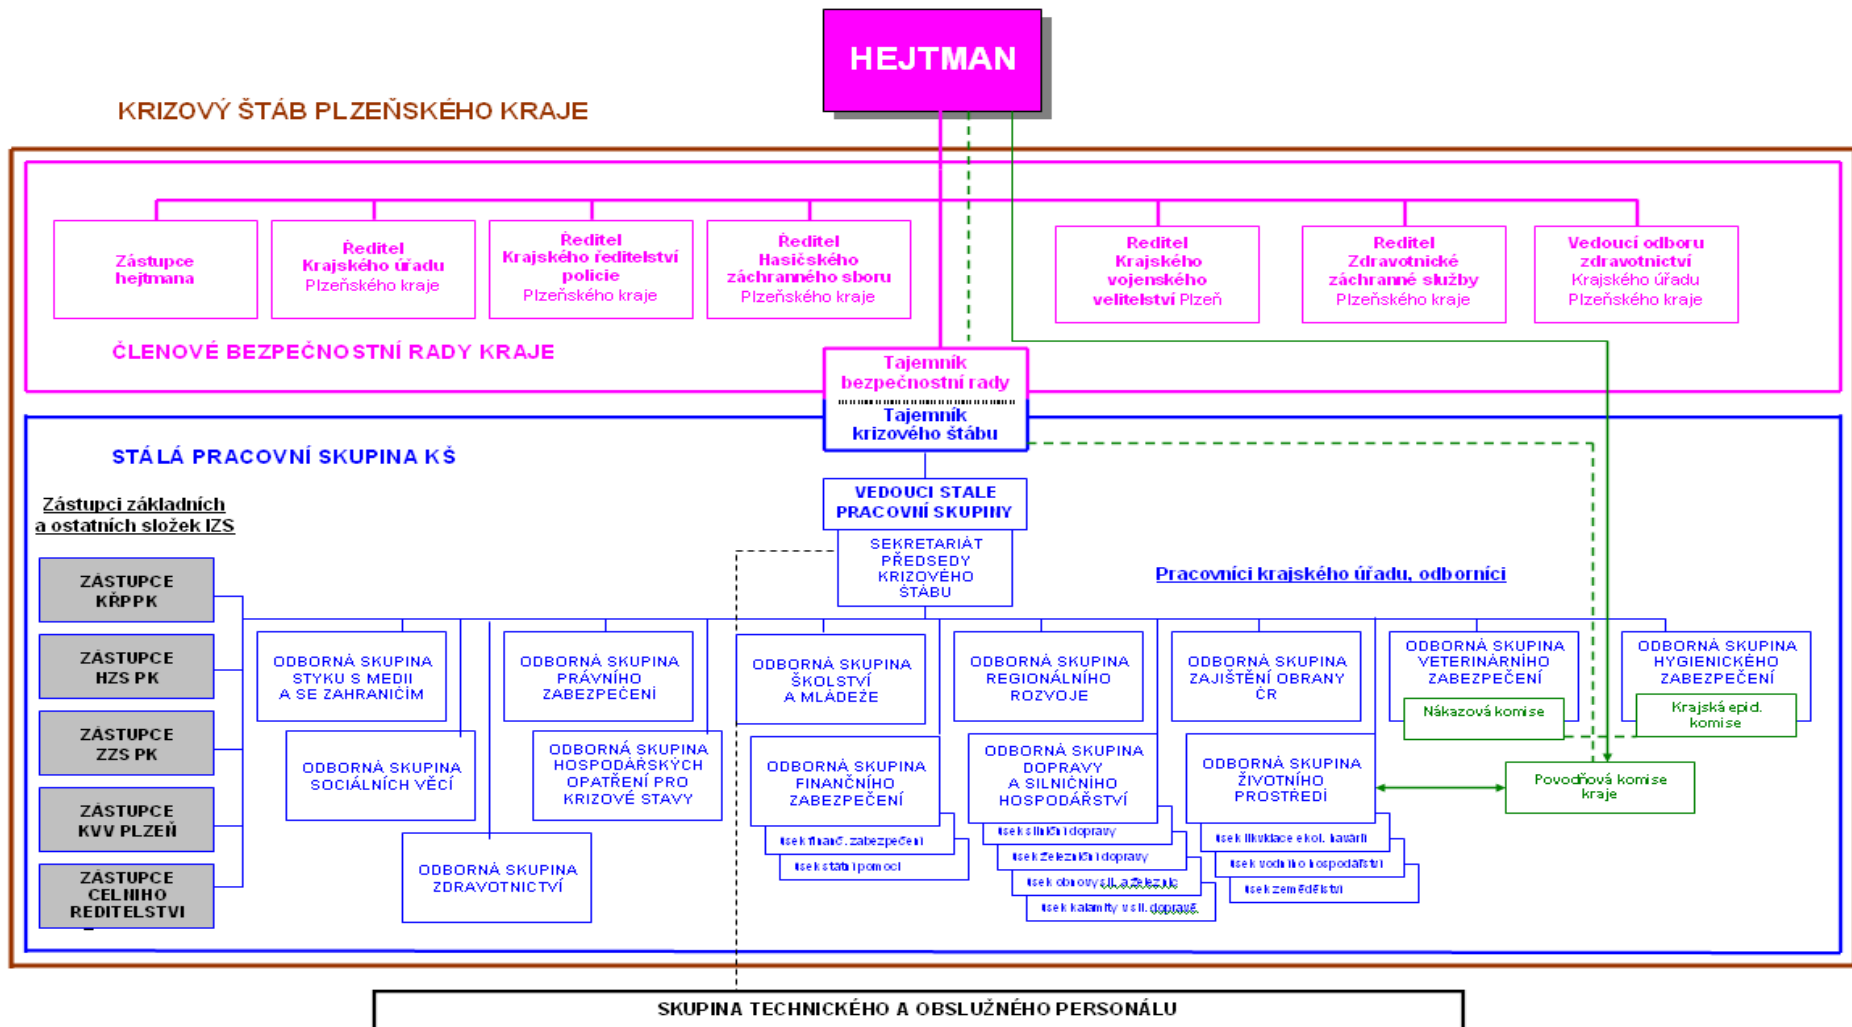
HEJTMAN

KRIZOVÝ ŠTÁB PLZEŇSKÉHO KRAJE

Zástupce hejtmana

Ředitel Krajského úřadu Plzeňského kraje

Ředitel Krajského ředitelství policie Plzeňského kraje

Ředitel Hasičského záchranného sboru Plzeňského kraje

Ředitel Krajského vojenského velitelství Plzeň

Ředitel Zdravotnické záchranné služby Plzeňského kraje

Vedoucí odboru zdravotnictví Krajského úřadu Plzeňského kraje

ČLENOVÉ BEZPEČNOSTNÍ RADY KRAJE

Tajemník bezpečnostní rady

Tajemník krizového štábu

STÁLÁ PRACOVNÍ SKUPINA KŠ

Zástupci základních a ostatních složek IZS

VEDOUCÍ STÁLÉ PRACOVNÍ SKUPINY

SEKRETARIÁT PŘEDSEDY KRIZOVÉHO ŠTÁBU

Pracovníci krajského úřadu, odborníci

ZÁSTUPCE KŘPPK

ZÁSTUPCE HZS PK

ZÁSTUPCE ZZS PK

ZÁSTUPCE KVV PLZEŇ

ZÁSTUPCE CELNÍHO ŘEDITELSTVÍ

ODBORNÁ SKUPINA STYKU S MÉDII A SE ZAHRANIČÍM

ODBORNÁ SKUPINA SOCIÁLNÍCH VĚCÍ

ODBORNÁ SKUPINA ZDRAVOTNICTVÍ

ODBORNÁ SKUPINA PRÁVNÍHO ZABEZPEČENÍ

ODBORNÁ SKUPINA HOSPODÁŘSKÝCH OPATŘENÍ PRO KRIZOVÉ STAVY

ODBORNÁ SKUPINA ŠKOLSTVÍ A MLÁDEŽE

ODBORNÁ SKUPINA FINANČNÍHO ZABEZPEČENÍ

úsek finanč. zabezpečení

úsek státní pomoci

ODBORNÁ SKUPINA REGIONÁLNÍHO ROZVOJE

ODBORNÁ SKUPINA DOPRAVY A SILNIČNÍHO HOSPODÁŘSTVÍ

úsek silniční dopravy

úsek železniční dopravy

úsek obnovy sil. a železnic

úsek kalamity v sil. dopravě

ODBORNÁ SKUPINA ZAJIŠTĚNÍ OBRANY ČR

ODBORNÁ SKUPINA ŽIVOTNÍHO PROSTŘEDÍ

úsek likvidace ekol. havárií

úsek vodního hospodářství

úsek zemědělství

ODBORNÁ SKUPINA VETERINÁRNÍHO ZABEZPEČENÍ

Nákazová komise

ODBORNÁ SKUPINA HYGIENICKÉHO ZABEZPEČENÍ

Krajská epid. komise

Povodňová komise kraje

SKUPINA TECHNICKÉHO A OBSLUŽNÉHO PERSONÁLU